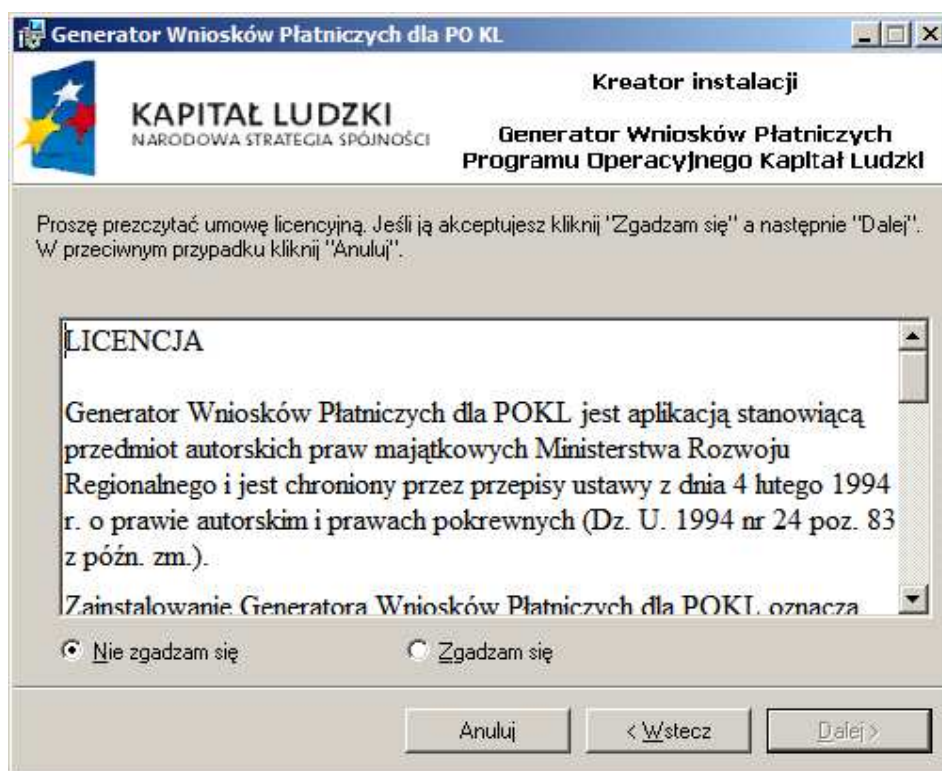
Generator Wniosków Płatniczych dla PO KL

KAPITAŁ LUDZKI
NARODOWA STRATEGIA SPÓJNOŚCI

Kreator instalacji

Generator Wniosków Płatniczych Programu Operacyjnego Kapitał Ludzki

Proszę przeczytać umowę licencyjną. Jeśli ją akceptujesz kliknij "Zgadzam się" a następnie "Dalej". W przeciwnym przypadku kliknij "Anuluj".

LICENCJA

Generator Wniosków Płatniczych dla POKL jest aplikacją stanowiącą przedmiot autorskich praw majątkowych Ministerstwa Rozwoju Regionalnego i jest chroniony przez przepisy ustawy z dnia 4 lutego 1994 r. o prawie autorskim i prawach pokrewnych (Dz. U. 1994 nr 24 poz. 83 z późn. zm.).

Zainstalowanie Generatora Wniosków Płatniczych dla POKL oznacza

Nie zgadzam się

Zgadzam się

Anuluj

< Wstecz

Dalej >